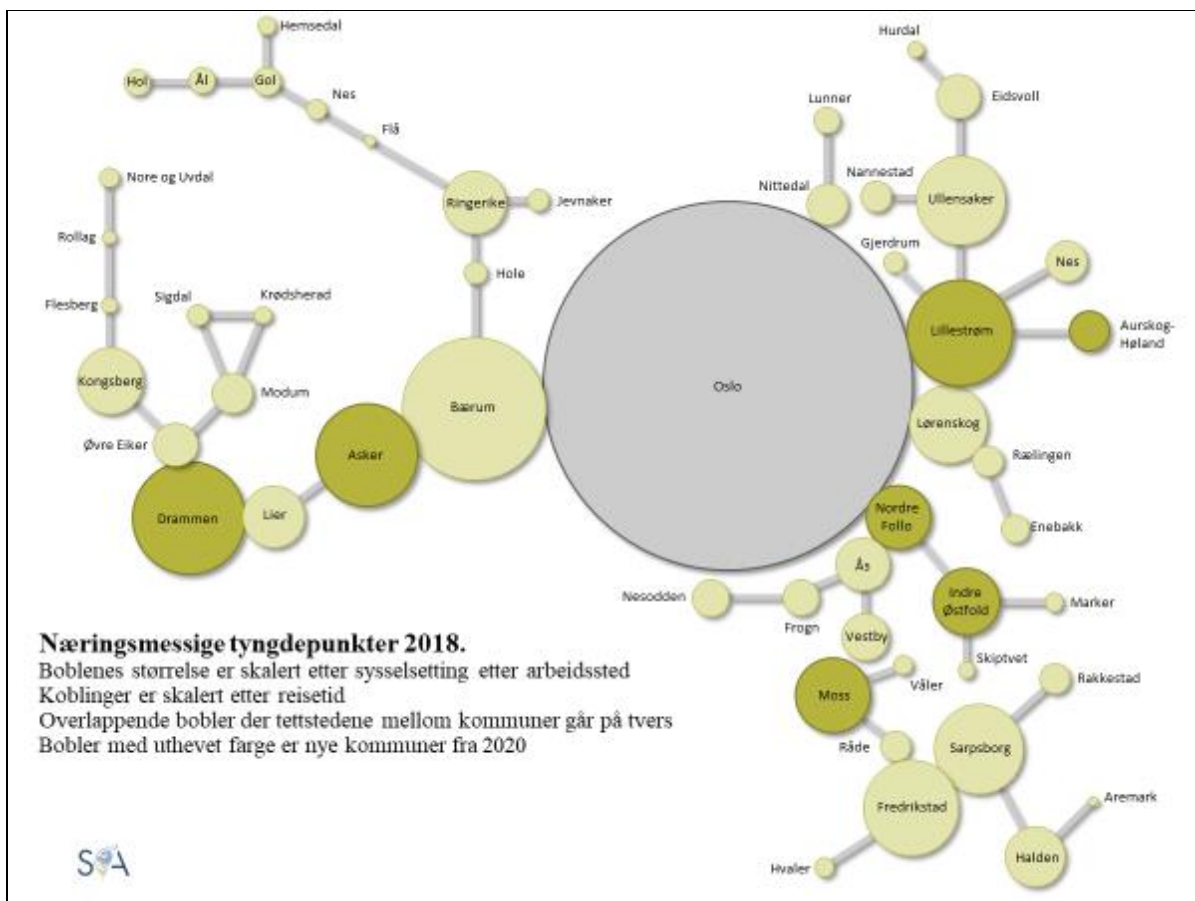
Hemsedal
Hol
Ål
Gol
Nes
Flå
Ringerike
Jevnaker
Hole
Nore og Uvdal
Rollag
Flesberg
Sigdal
Krødsherad
Kongsberg
Modum
Øvre Eiker
Drammen
Lier
Asker
Bærum
Oslo
Hurdal
Eidsvoll
Lunner
Nittedal
Nannestad
Ullensaker
Gjerdrum
Nes
Lillestrøm
Aurskog-Høland
Lørenskog
Rælingen
Enebakk
Nordre Follo
Ås
Nesodden
Frogn
Vestby
Indre Østfold
Marker
Skiptvet
Moss
Våler
Rakkestad
Råde
Sarpsborg
Fredrikstad
Aremark
Halden
Hvaler

Næringsmessige tyngdepunkter 2018.
Boblenes størrelse er skalert etter sysselsetting etter arbeidssted
Koblinger er skalert etter reisetid
Overlappende bobler der tettstedene mellom kommuner går på tvers
Bobler med uthevet farge er nye kommuner fra 2020

SØA